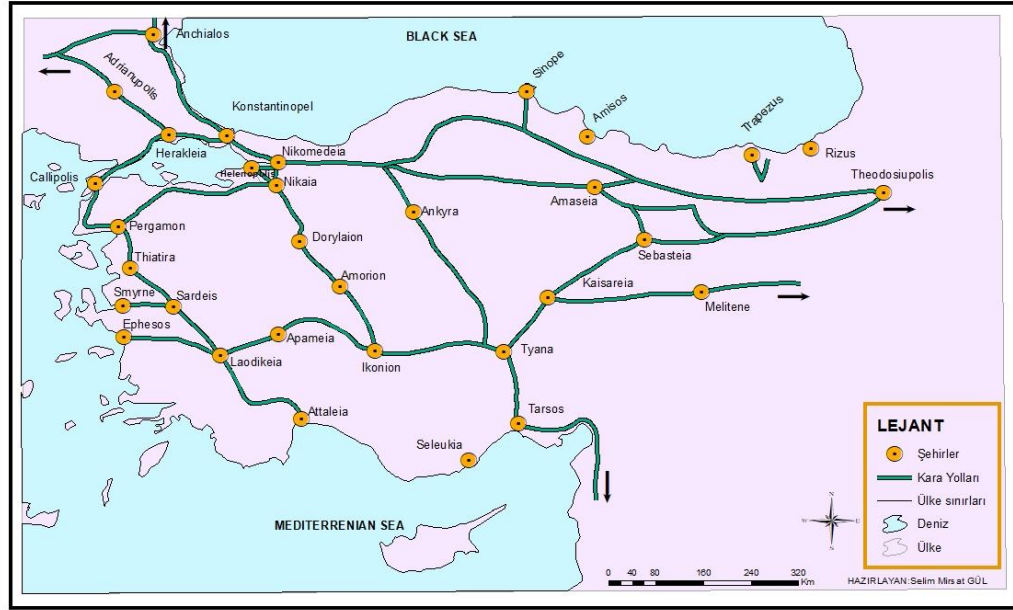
BLACK SEA
Anchialos
Adrianupolis
Konstantinopel
Sinope
Amisos
Trapezus
Rizus
Herakleia
Nikomedeia
Helenopolis
Callipolis
Nikaia
Theodosiupolis
Amaseia
Ankyra
Pergamon
Dorylaion
Sebasteia
Thiatira
Amorion
Kaisareia
Smyrne
Sardeis
Melitene
Ephesos
Apameia
Laodikeia
Ikonion
Tyana
Attaleia
Tarsos
Seleukia
MEDITERRENIAN SEA

LEJANT
Şehirler
Kara Yolları
Ülke sınırları
Deniz
Ülke

N
W E
S

0 40 80 160 240 320 Km
HAZIRLAYAN: Selim Mirsat GÜL